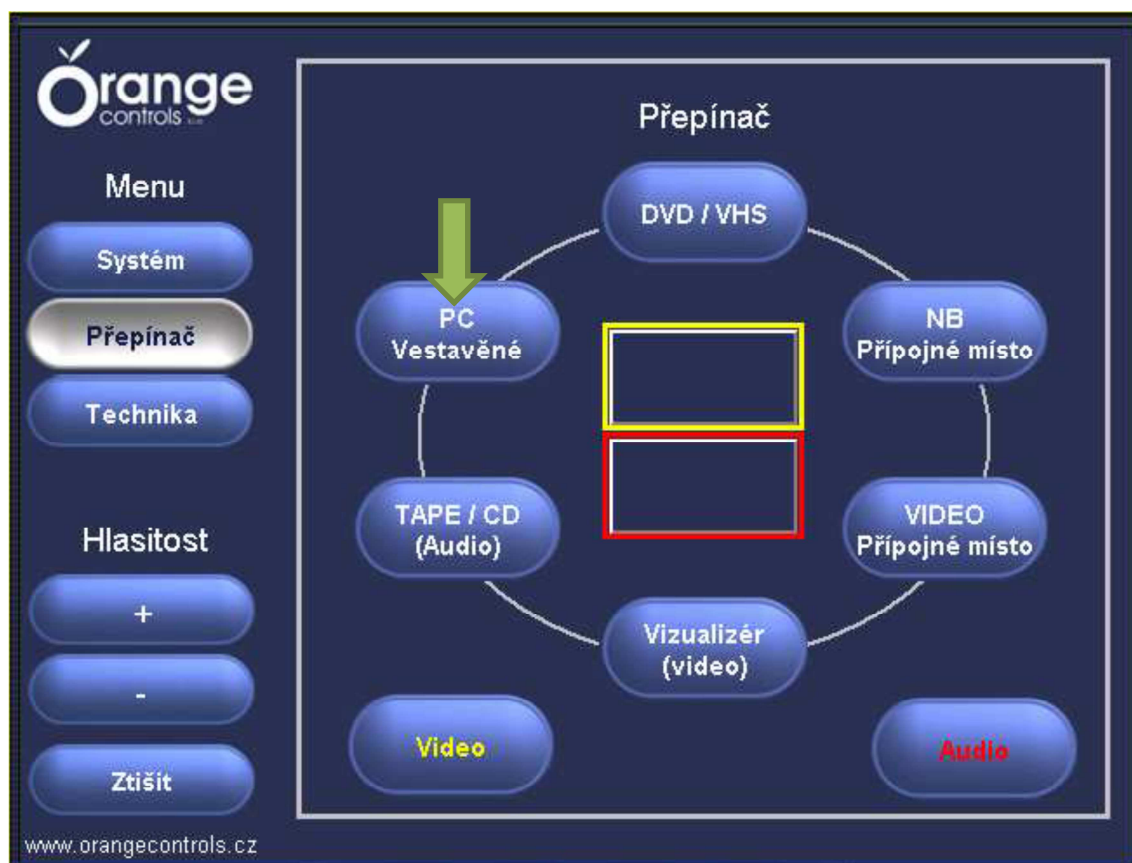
Orange controls s.r.o.

Menu

Systém

Přepínač

Technika

Hlasitost

+

-

Ztišit

www.orangecontrols.cz

Přepínač

DVD / VHS

PC Vestavěné

NB Přípojné místo

TAPE / CD (Audio)

VIDEO Přípojné místo

Vizualizér (video)

Video

Audio